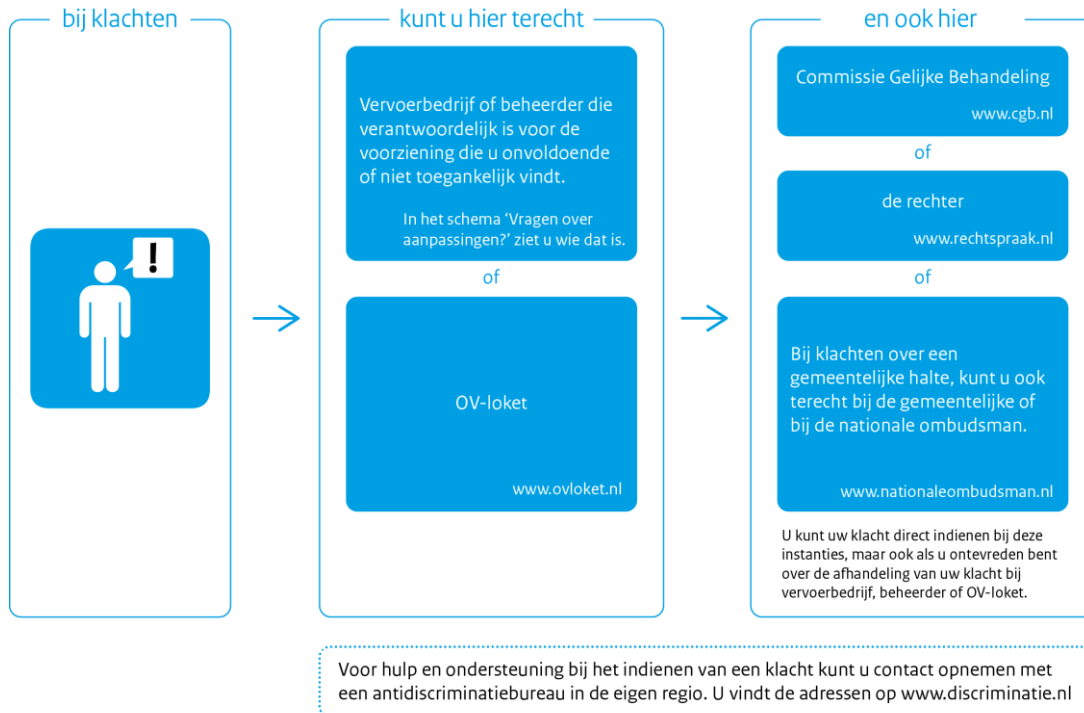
bij klachten

!

kunt u hier terecht

Vervoerbedrijf of beheerder die verantwoordelijk is voor de voorziening die u onvoldoende of niet toegankelijk vindt.

In het schema 'Vragen over aanpassingen?' ziet u wie dat is.

of

OV-loket

www.ovloket.nl

en ook hier

Commissie Gelijke Behandeling

www.cgb.nl

of

de rechter

www.rechtspraak.nl

of

Bij klachten over een gemeentelijke halte, kunt u ook terecht bij de gemeentelijke of bij de nationale ombudsman.

www.nationaleombudsman.nl

U kunt uw klacht direct indienen bij deze instanties, maar ook als u ontevreden bent over de afhandeling van uw klacht bij vervoerbedrijf, beheerder of OV-loket.

Voor hulp en ondersteuning bij het indienen van een klacht kunt u contact opnemen met een antidiscriminatiebureau in de eigen regio. U vindt de adressen op www.discriminatie.nl